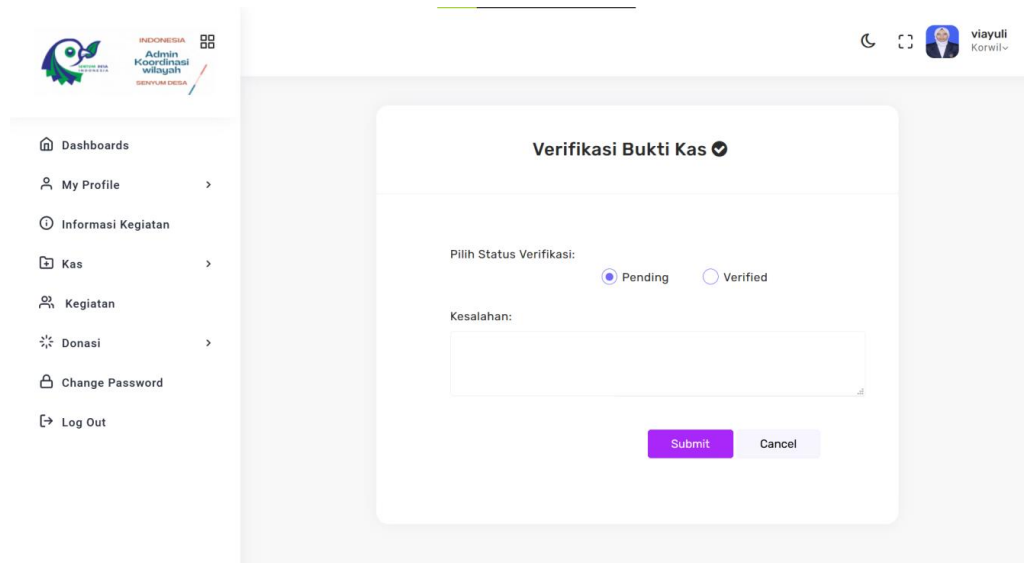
INDONESIA
Admin Koordinasi wilayah
SENYUM DESA

viayuli
Korwil

Dashboards
My Profile
Informasi Kegiatan
Kas
Kegiatan
Donasi
Change Password
Log Out

Verifikasi Bukti Kas

Pilih Status Verifikasi:
Pending
Verified

Kesalahan:

Submit
Cancel